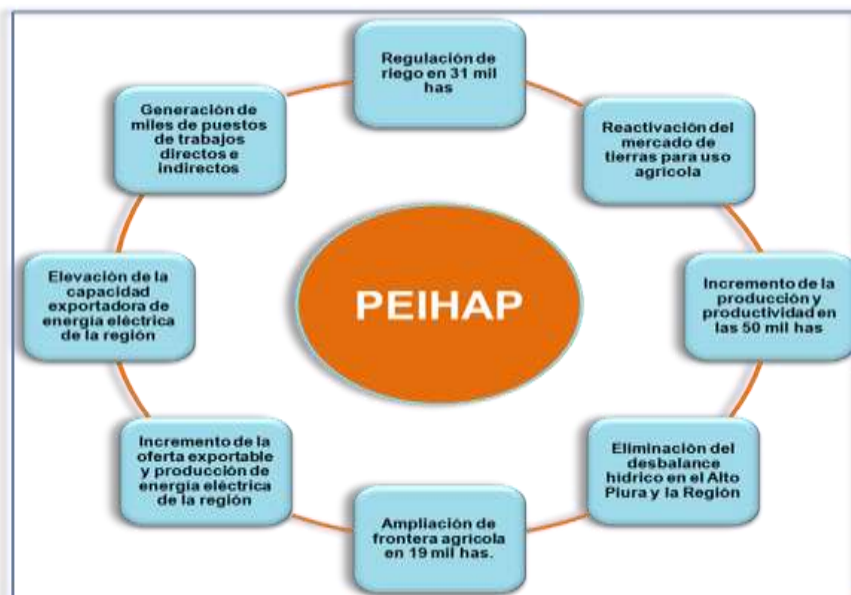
PEIHAP

Regulación de riego en 31 mil has

Reactivación del mercado de tierras para uso agricola

Incremento de la producción y productividad en las 50 mil has

Eliminación del desbalance hidrico en el Alto Piura y la Región

Ampliación de frontera agricola en 19 mil has.

Incremento de la oferta exportable y producción de energía eléctrica de la región

Elevación de la capacidad exportadora de energía eléctrica de la región

Generación de miles de puestos de trabajos directos e indirectos